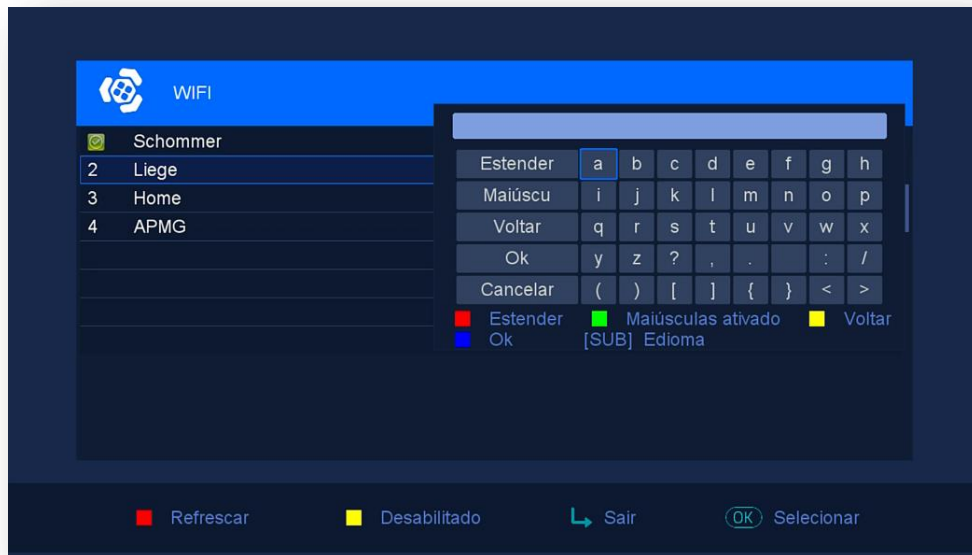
WIFI

Schommer
2 Liege
3 Home
4 APMG

| Estender | a | b | c | d | e | f | g | h |
|---|---|---|---|---|---|---|---|---|
| Maiúscu | i | j | k | l | m | n | o | p |
| Voltar | q | r | s | t | u | v | w | x |
| Ok | y | z | ? | , | . | | : | / |
| Cancelar | ( | ) | [ | ] | { | } | < | > |

Estender Maiúsculas ativado Voltar
Ok [SUB] Edioma

Refrescar Desabilitado Sair OK Selecionar